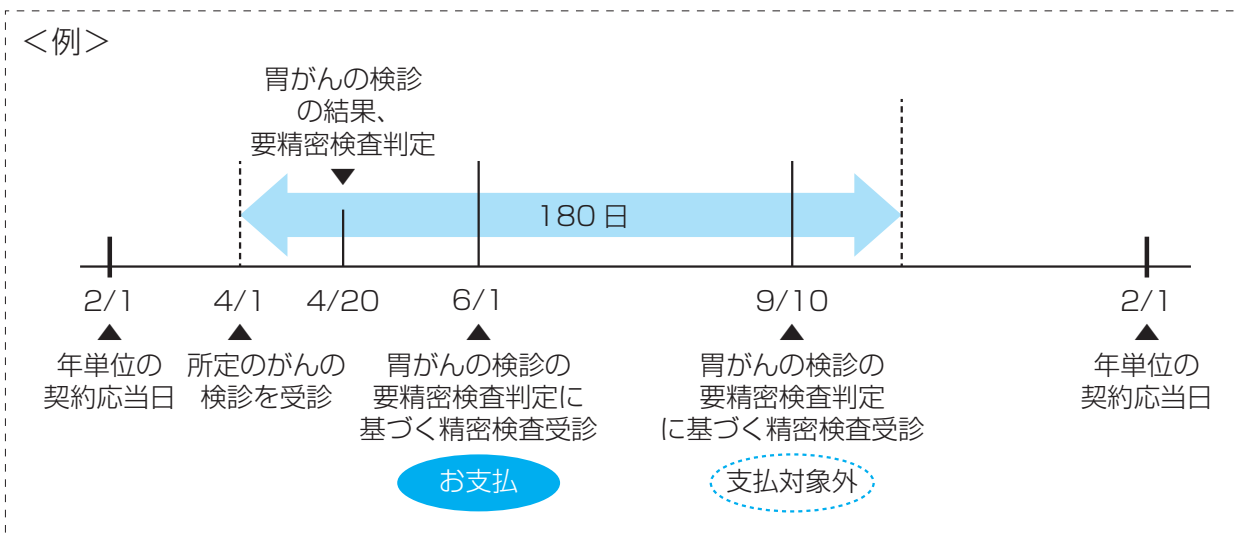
＜例＞

胃がんの検診の結果、要精密検査判定

180日

2/1
年単位の契約応当日

4/1
所定のがんの検診を受診

4/20

6/1
胃がんの検診の要精密検査判定に基づく精密検査受診

お支払

9/10
胃がんの検診の要精密検査判定に基づく精密検査受診

支払対象外

2/1
年単位の契約応当日